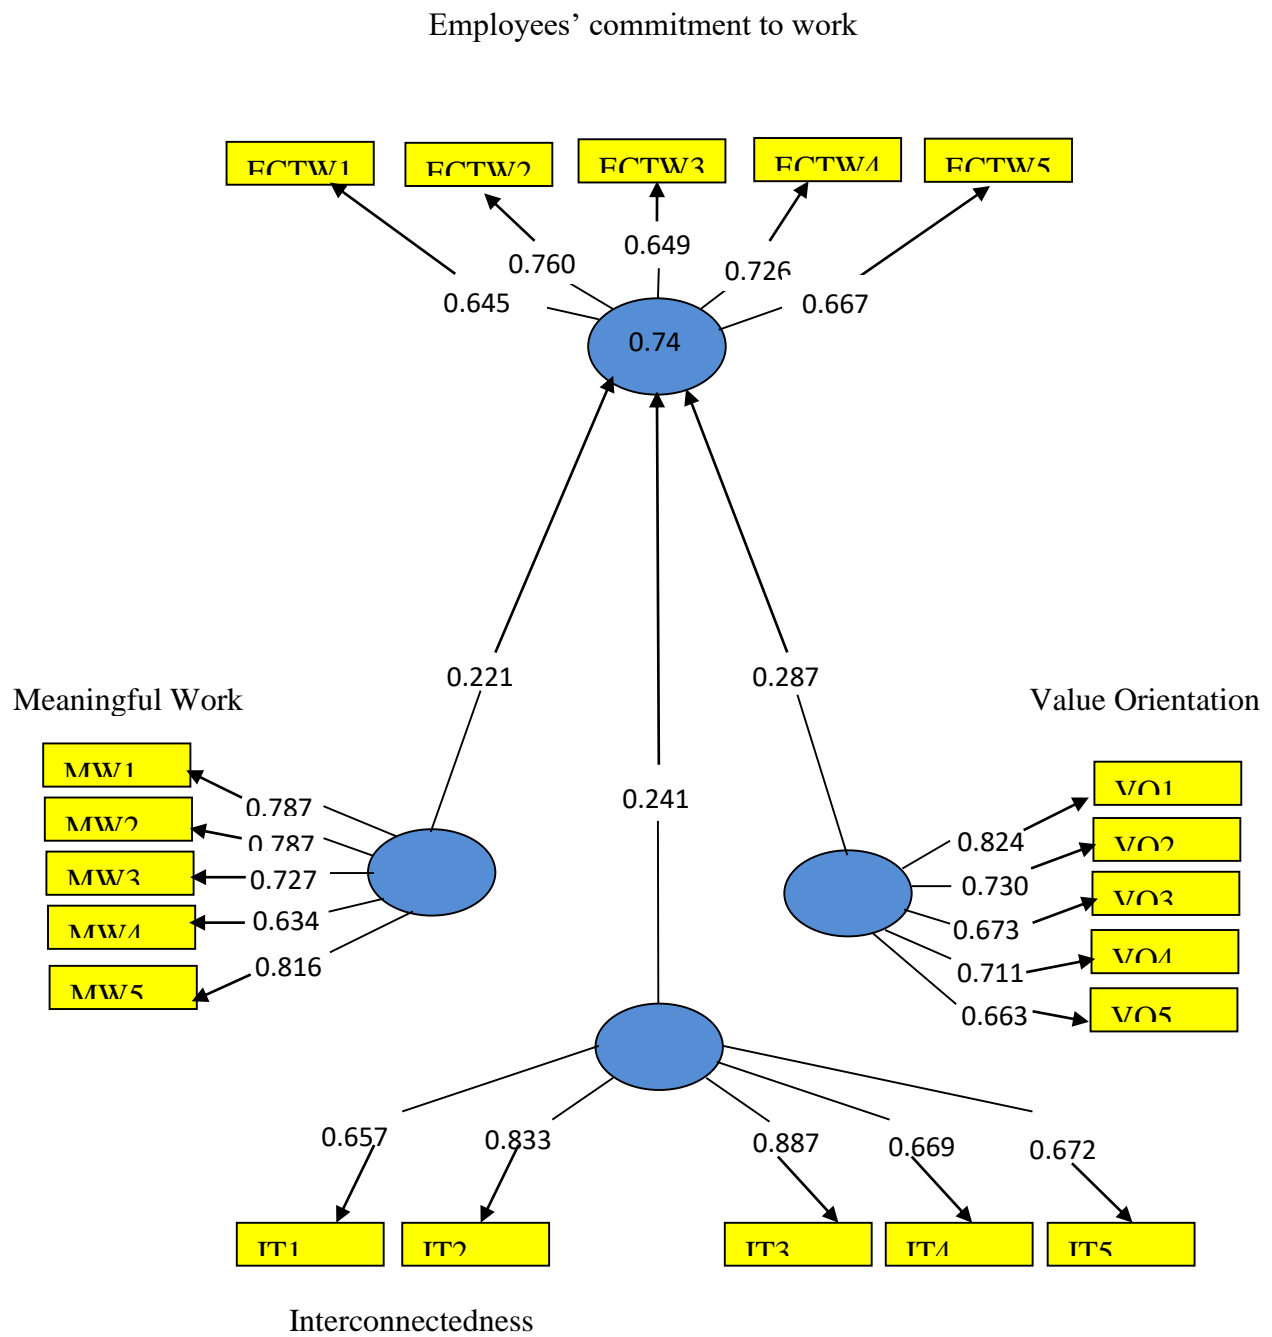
Employees’ commitment to work

ECTW1
ECTW2
ECTW3
ECTW4
ECTW5

0.645
0.760
0.649
0.726
0.667

0.74

0.221
0.287
0.241

Meaningful Work

Value Orientation

MW1
MW2
MW3
MW4
MW5

0.787
0.787
0.727
0.634
0.816

VO1
VO2
VO3
VO4
VO5

0.824
0.730
0.673
0.711
0.663

0.657
0.833
0.887
0.669
0.672

IT1
IT2
IT3
IT4
IT5

Interconnectedness